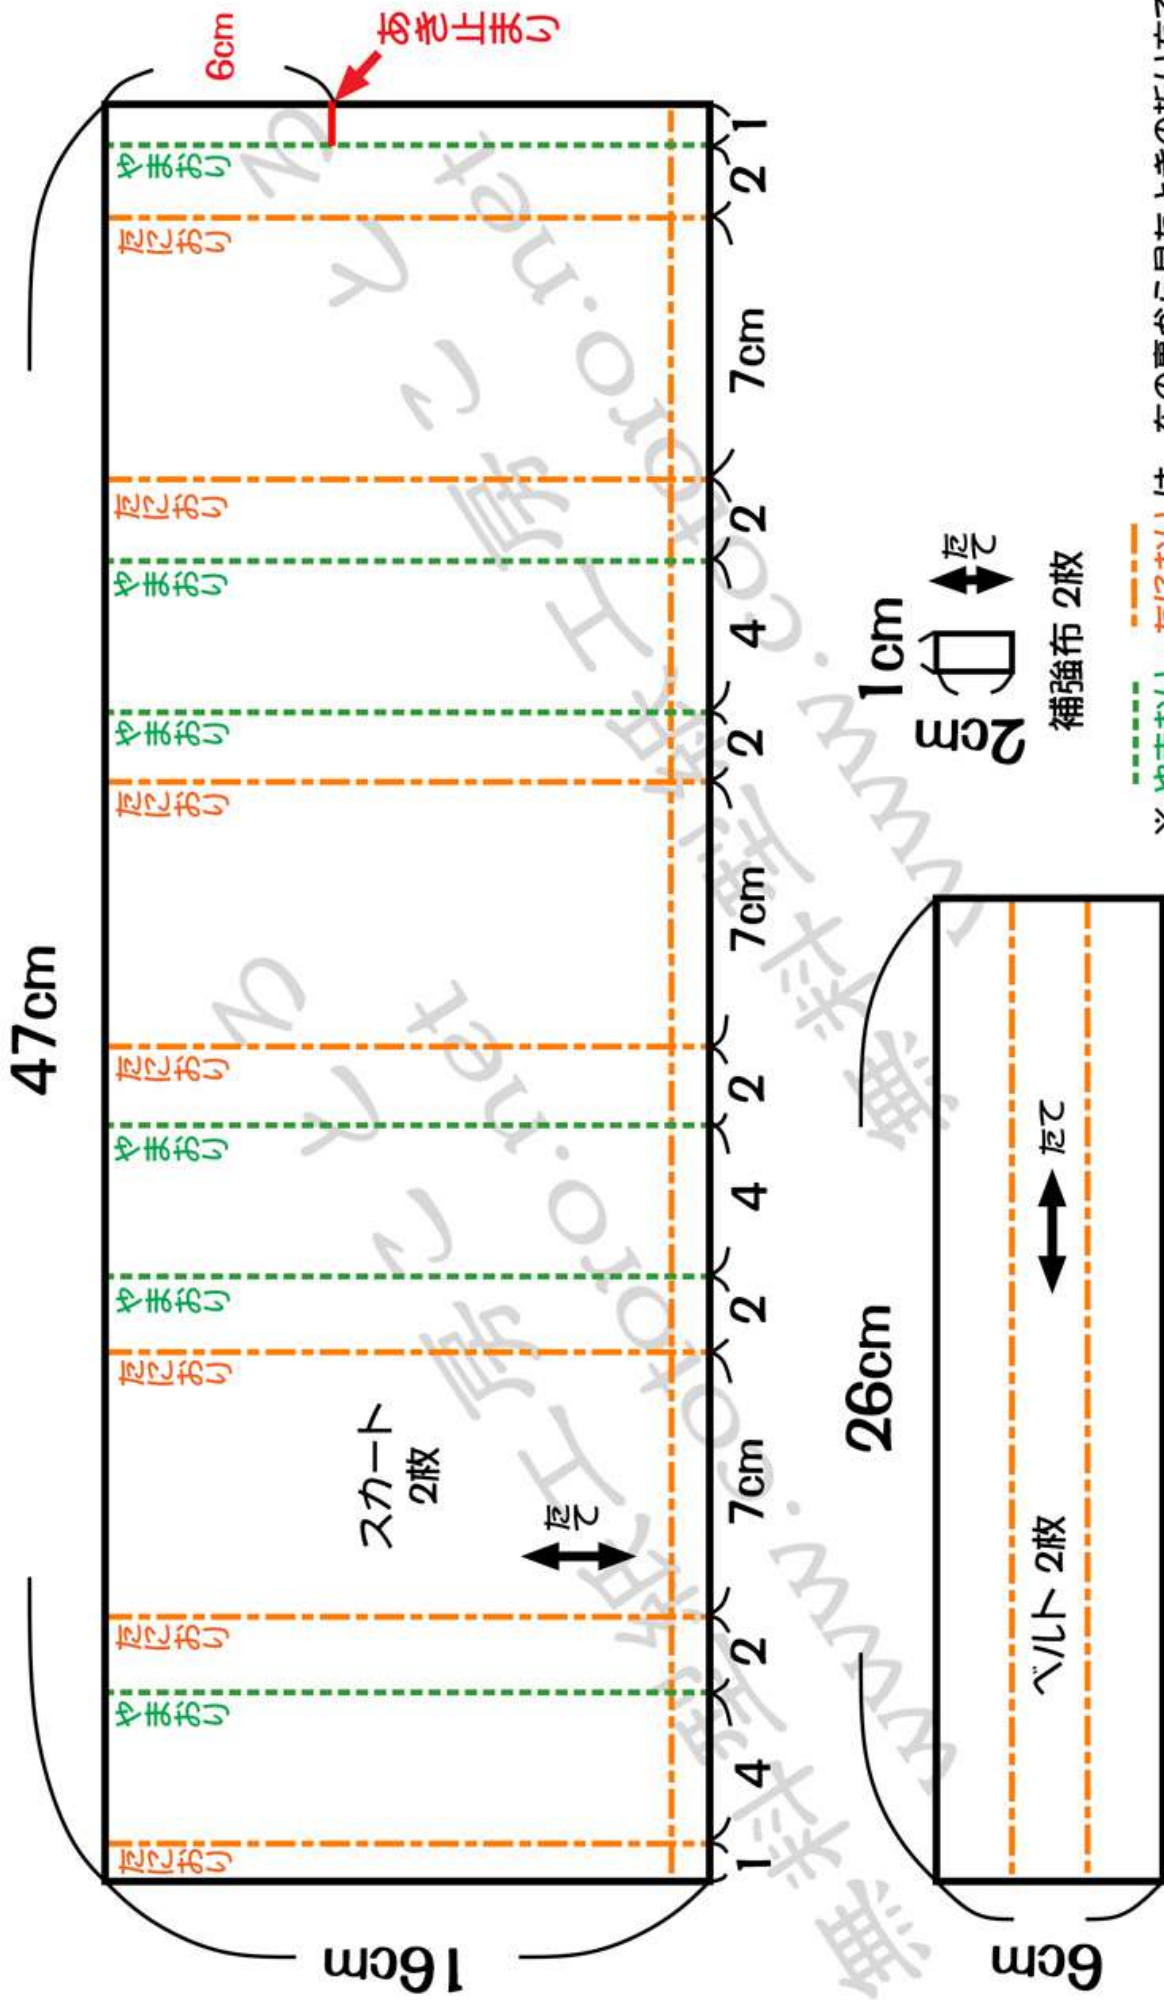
6cm
あき止まり
47cm
やまおり
たにおり
たにおり
やまおり
やまおり
たにおり
たにおり
やまおり
やまおり
たにおり
スカート
2枚
たて
たにおり
やまおり
たにおり
1
2
7cm
2
4
2
7cm
2
4
2
7cm
2
4
1
16cm
1cm
2cm
たて
補強布 2枚
26cm
たて
ベルト 2枚
6cm
※ やまおり たにおり は、布の裏から見た、上までの折り方